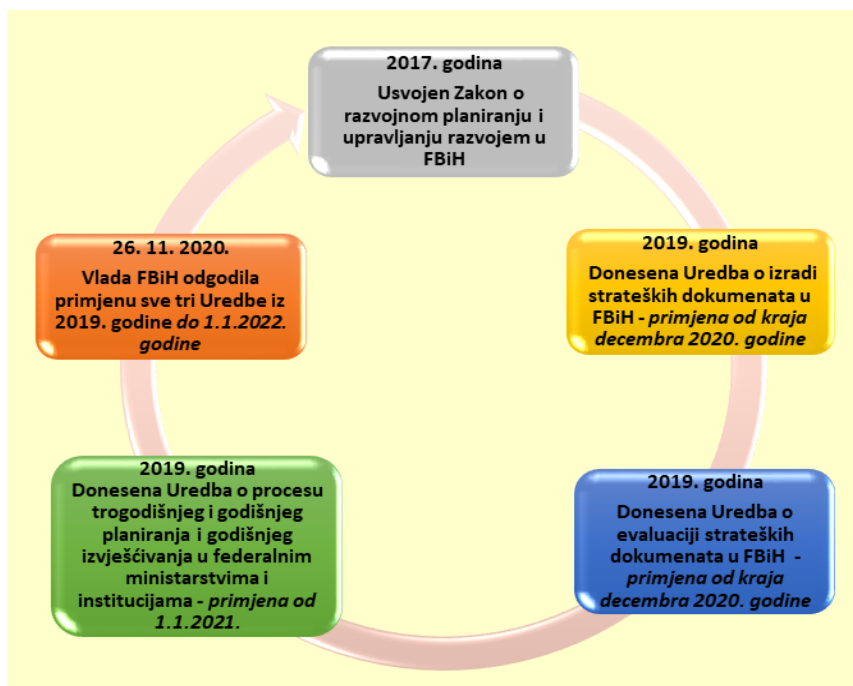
2017. godina

Usvojen Zakon o razvojnom planiranju i upravljanju razvojem u FBiH

2019. godina

Donesena Uredba o izradi strateških dokumenata u FBiH - *primjena od kraja decembra 2020. godine*

2019. godina

Donesena Uredba o evaluaciji strateških dokumenata u FBiH - *primjena od kraja decembra 2020. godine*

2019. godina

Donesena Uredba o procesu trogodišnjeg i godišnjeg planiranja i godišnjeg izvješćivanja u federalnim ministarstvima i institucijama - *primjena od 1.1.2021*.

26. 11. 2020.

Vlada FBiH odgodila primjenu sve tri Uredbe iz 2019. godine *do 1.1.2022. godine*